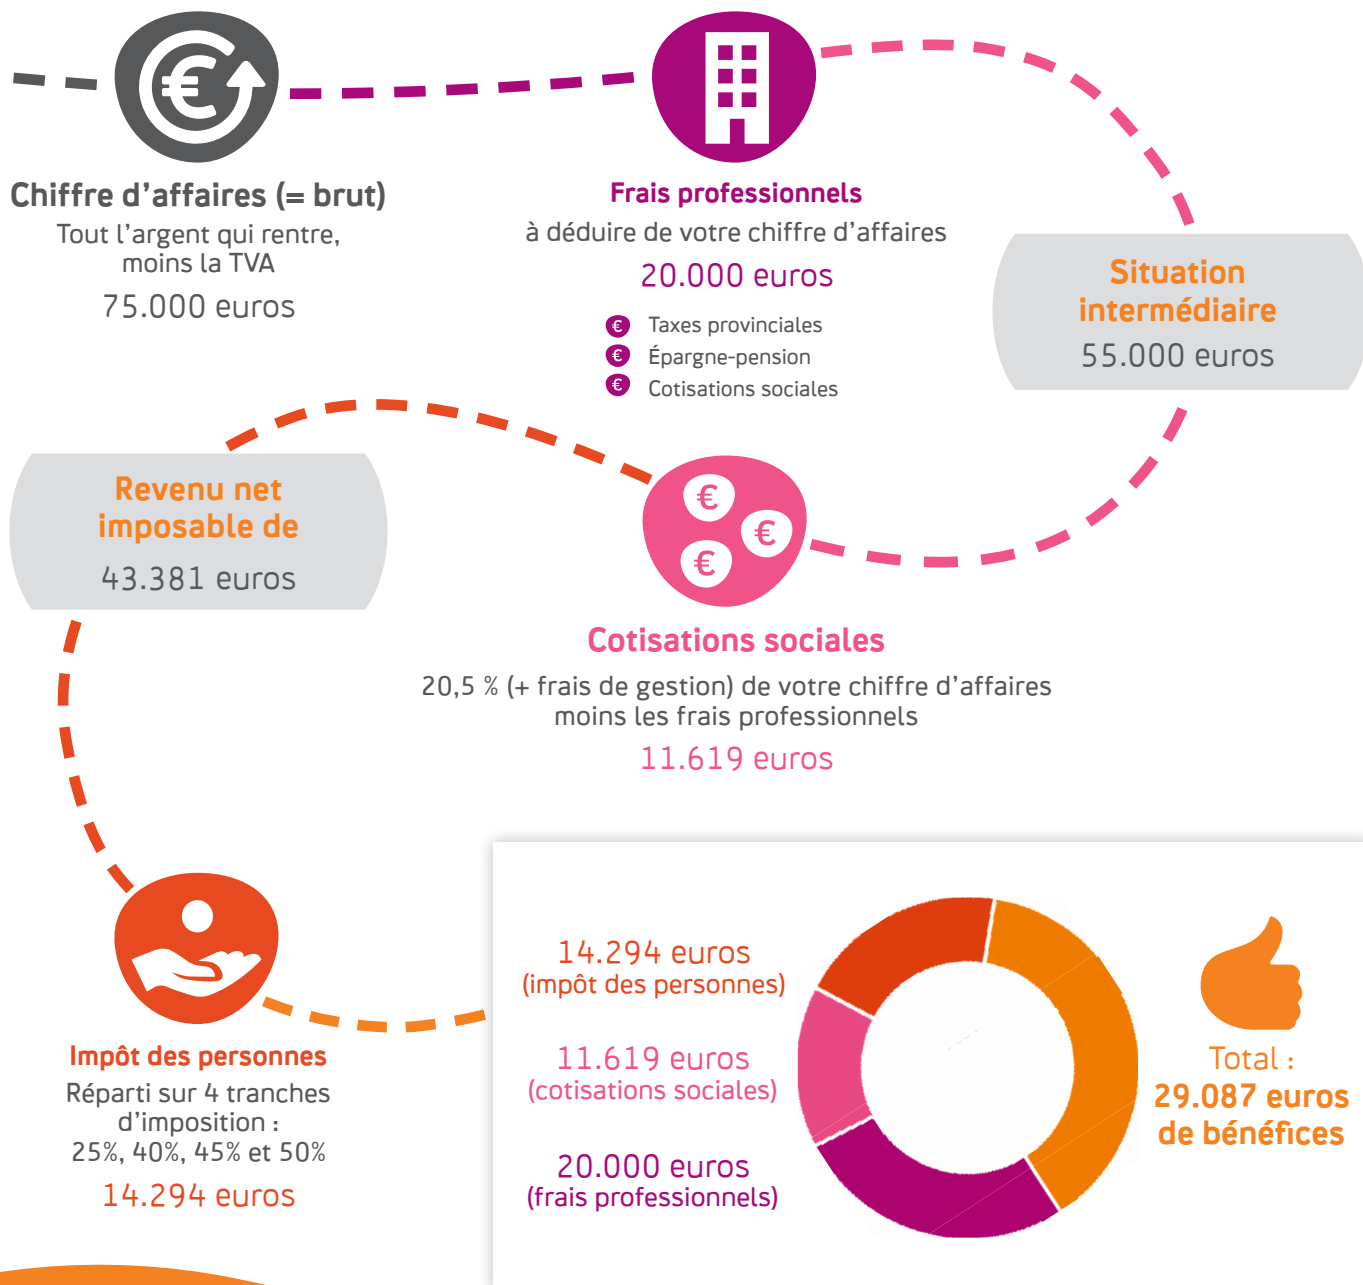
Chiffre d'affaires (= brut)
Tout l'argent qui rentre, moins la TVA
75.000 euros

Frais professionnels
à déduire de votre chiffre d'affaires
20.000 euros

Taxes provinciales
Épargne-pension
Cotisations sociales

Situation intermédiaire
55.000 euros

Revenu net imposable de
43.381 euros

Cotisations sociales
20,5 % (+ frais de gestion) de votre chiffre d'affaires moins les frais professionnels
11.619 euros

Impôt des personnes
Réparti sur 4 tranches d'imposition :
25%, 40%, 45% et 50%
14.294 euros

14.294 euros
(impôt des personnes)

11.619 euros
(cotisations sociales)

20.000 euros
(frais professionnels)

Total :
29.087 euros de bénéfices